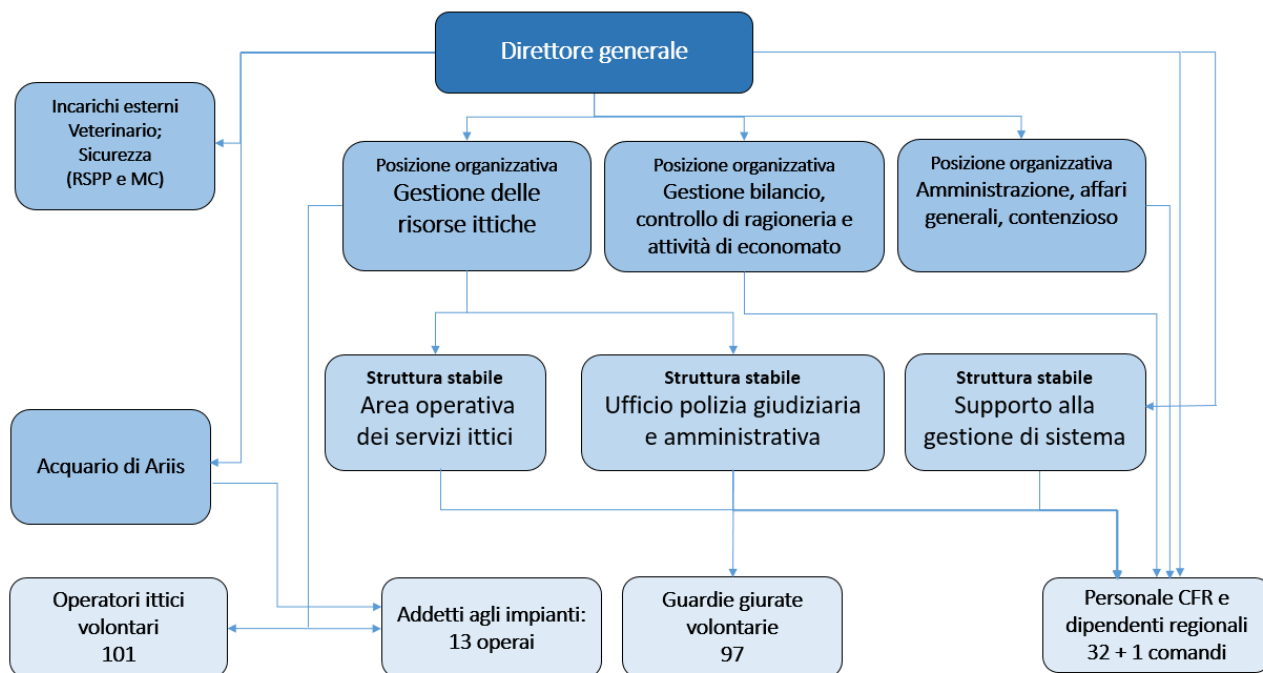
Direttore generale

Incarichi esterni
Veterinario;
Sicurezza
(RSPP e MC)

Posizione organizzativa
Gestione delle risorse ittiche

Posizione organizzativa
Gestione bilancio, controllo di ragioneria e attività di economato

Posizione organizzativa
Amministrazione, affari generali, contenzioso

Struttura stabile
Area operativa dei servizi ittici

Struttura stabile
Ufficio polizia giudiziaria e amministrativa

Struttura stabile
Supporto alla gestione di sistema

Acquario di Ariis

Operatori ittici volontari
101

Addetti agli impianti:
13 operai

Guardie giurate volontarie
97

Personale CFR e dipendenti regionali
32 + 1 comandi